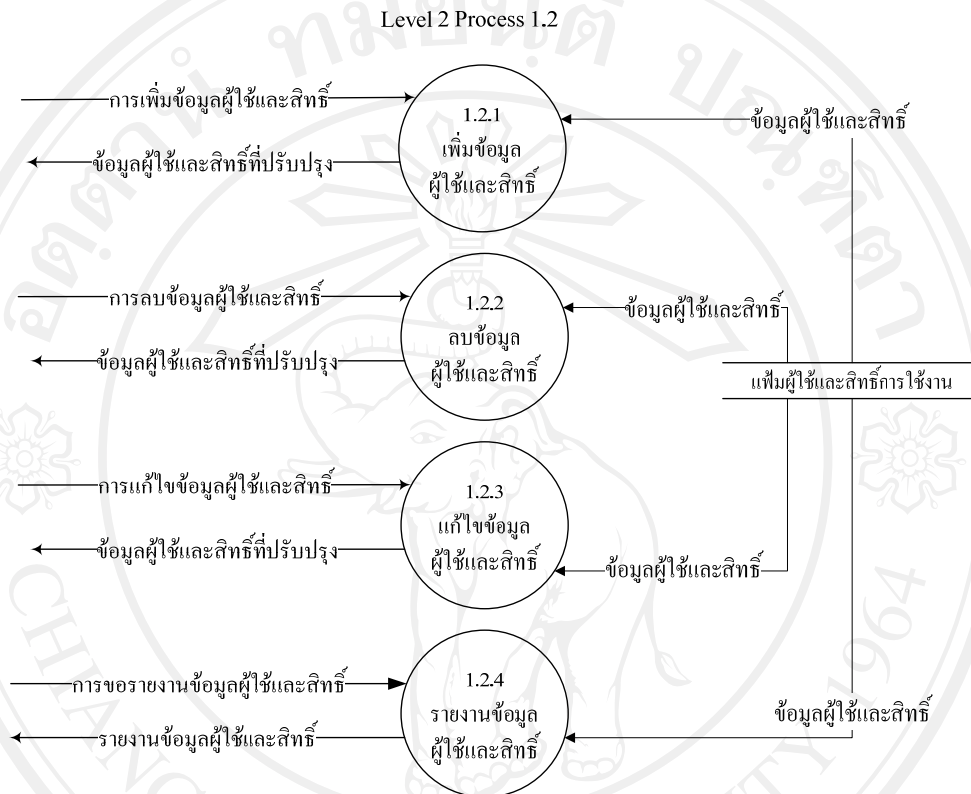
Level 2 Process 1.2

การเพิ่มข้อมูลผู้ใช้และสิทธิ์
ข้อมูลผู้ใช้และสิทธิ์ที่ปรับปรุง
1.2.1
เพิ่มข้อมูล
ผู้ใช้และสิทธิ์
ข้อมูลผู้ใช้และสิทธิ์

การลบข้อมูลผู้ใช้และสิทธิ์
ข้อมูลผู้ใช้และสิทธิ์ที่ปรับปรุง
1.2.2
ลบข้อมูล
ผู้ใช้และสิทธิ์
ข้อมูลผู้ใช้และสิทธิ์

แฟ้มผู้ใช้และสิทธิ์การใช้งาน

การแก้ไขข้อมูลผู้ใช้และสิทธิ์
ข้อมูลผู้ใช้และสิทธิ์ที่ปรับปรุง
1.2.3
แก้ไขข้อมูล
ผู้ใช้และสิทธิ์
ข้อมูลผู้ใช้และสิทธิ์

การขอรายงานข้อมูลผู้ใช้และสิทธิ์
รายงานข้อมูลผู้ใช้และสิทธิ์
1.2.4
รายงานข้อมูล
ผู้ใช้และสิทธิ์
ข้อมูลผู้ใช้และสิทธิ์